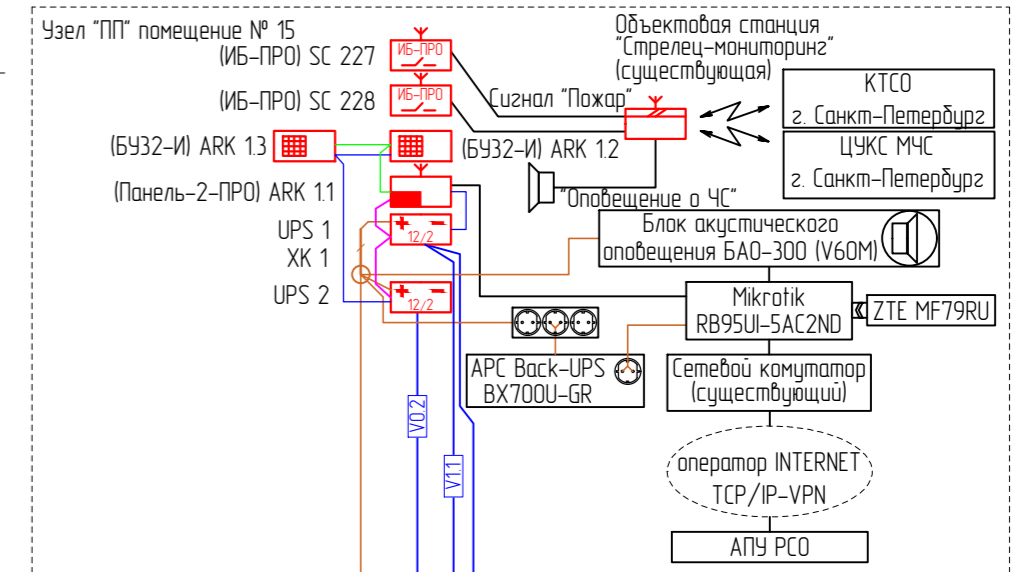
Узел "ПП" помещение № 15

(ИБ-ПРО) SC 227

ИБ-ПРО

(ИБ-ПРО) SC 228

ИБ-ПРО

(БУ32-И) ARK 1.3

(Панель-2-ПРО) ARK 1.1

UPS 1

XK 1

UPS 2

12/2

12/2

Объектовая станция "Стрелец-мониторинг" (существующая)

КТСО
г. Санкт-Петербург

ЦУКС МЧС
г. Санкт-Петербург

Сигнал "Пожар"

(БУ32-И) ARK 1.2

"Оповещение о ЧС"

Блок акустического оповещения БАО-300 (V60M)

Mikrotik RB95UI-5AC2ND

ZTE MF79RU

APC Back-UPS BX700U-GR

Сетевой комутатор (существующий)

оператор INTERNET TCP/IP-VPN

АПУ РСО

V0.2

V1.1